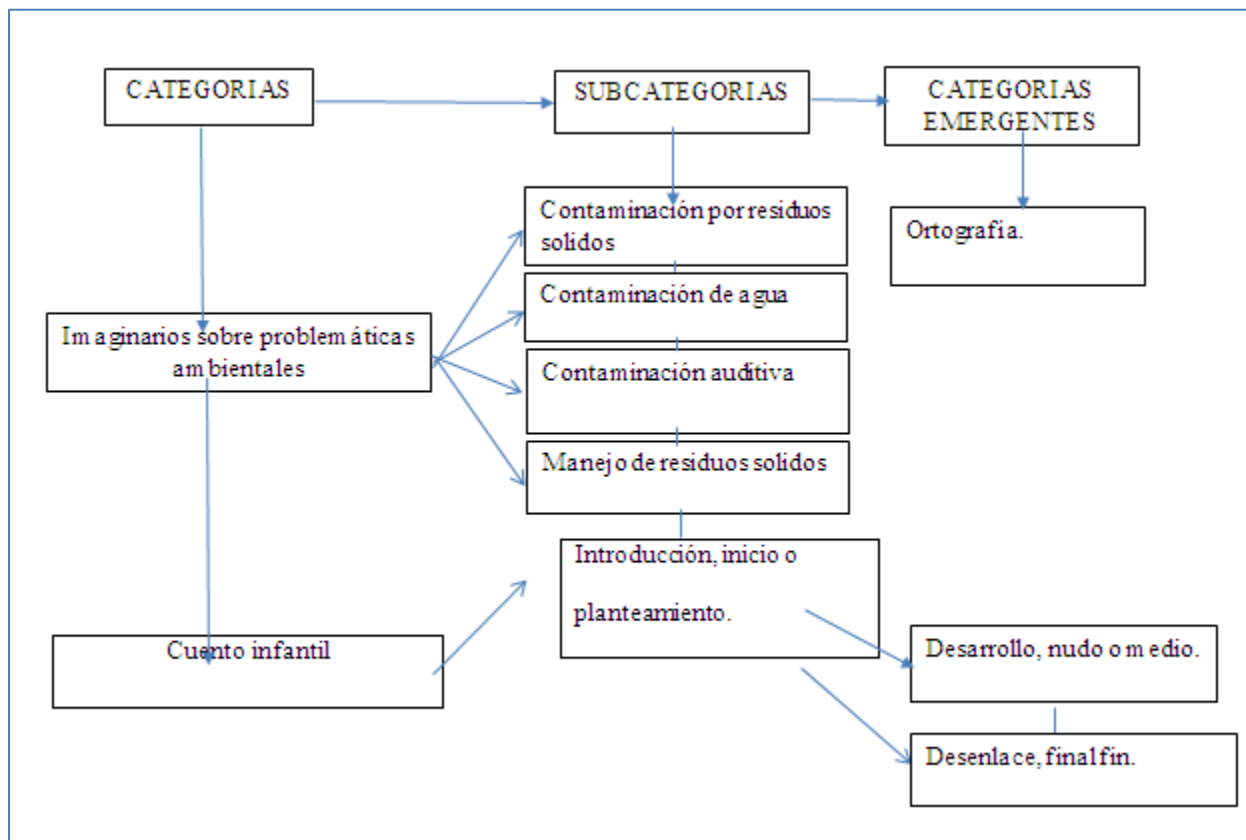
CATEGORIAS

SUBCATEGORIAS

CATEGORIAS EMERGENTES

Contaminación por residuos solidos

Ortografía.

Contaminación de agua

Imaginarios sobre problemáticas ambientales

Contaminación auditiva

Manejo de residuos solidos

Introducción, inicio o planteamiento.

Cuento infantil

Desarrollo, nudo o medio.

Desenlace, final fin.